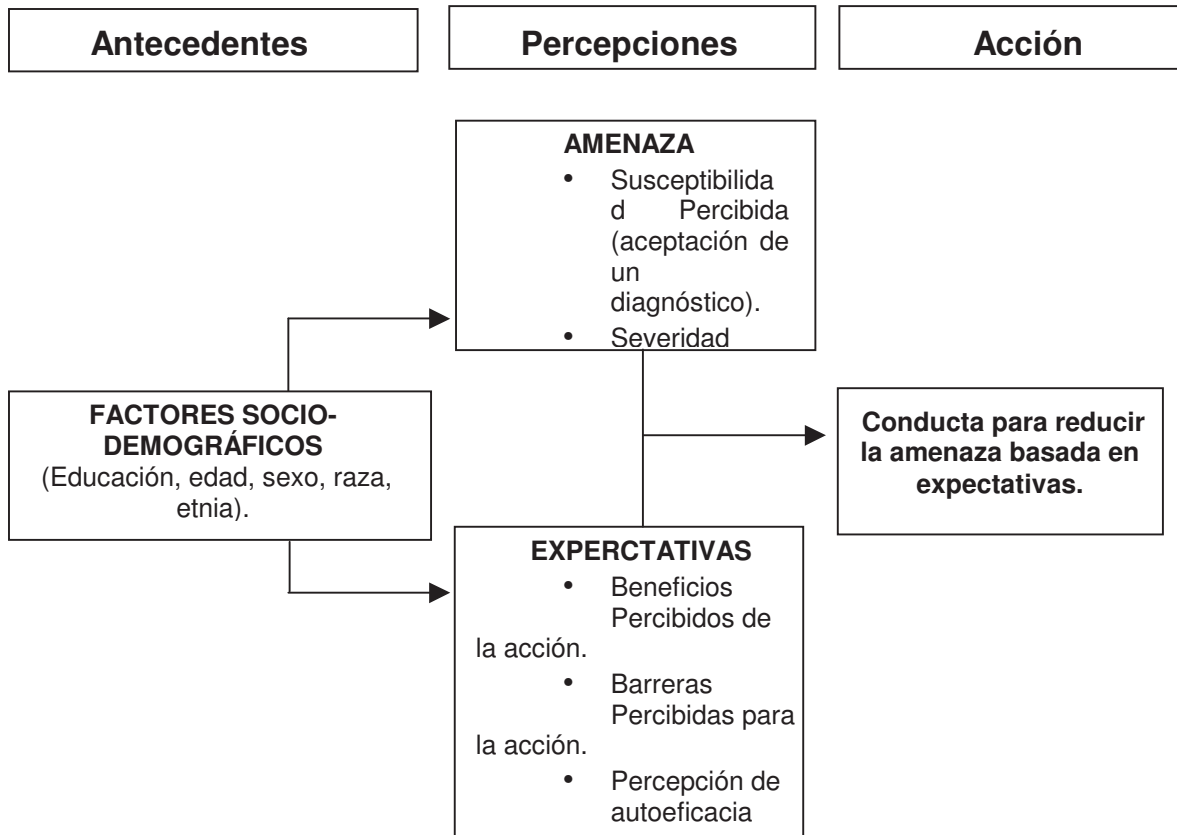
Antecedentes

Percepciones

Acción

AMENAZA
• Susceptibilidad Percibida (aceptación de un diagnóstico).
• Severidad

FACTORES SOCIO-DEMOGRÁFICOS
(Educación, edad, sexo, raza, etnia).

Conducta para reducir la amenaza basada en expectativas.

EXPERCTATIVAS
• Beneficios Percibidos de la acción.
• Barreras Percibidas para la acción.
• Percepción de autoeficacia